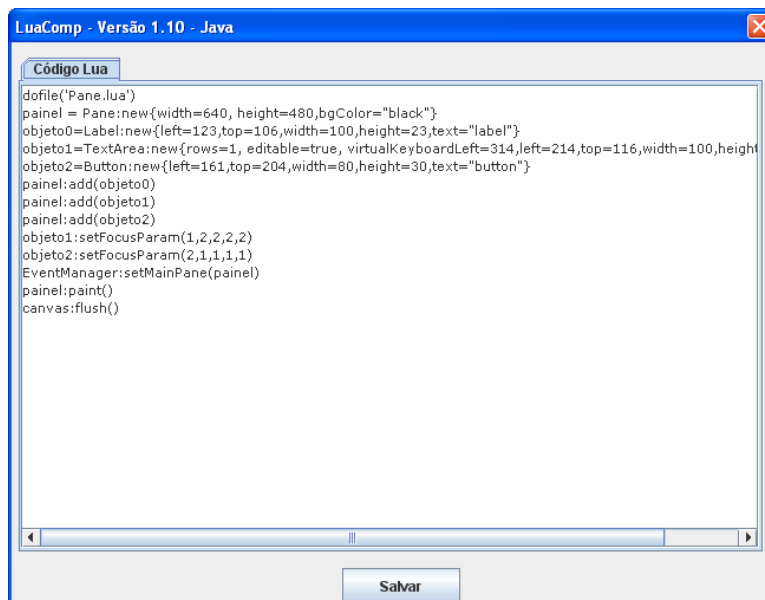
LuaComp - Versão 1.10 - Java

Código Lua

dofile('Pane.lua')
painel = Pane:new{width=640, height=480,bgColor="black"}
objeto0=Label:new{left=123,top=106,width=100,height=23,text="label"}
objeto1=TextArea:new{rows=1, editable=true, virtualKeyboardLeft=314,left=214,top=116,width=100,heigh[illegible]
objeto2=Button:new{left=161,top=204,width=80,height=30,text="button"}
painel:add(objeto0)
painel:add(objeto1)
painel:add(objeto2)
objeto1:setFocusParam(1,2,2,2,2)
objeto2:setFocusParam(2,1,1,1,1)
EventManager:setMainPane(painel)
painel:paint()
canvas:flush()

Salvar